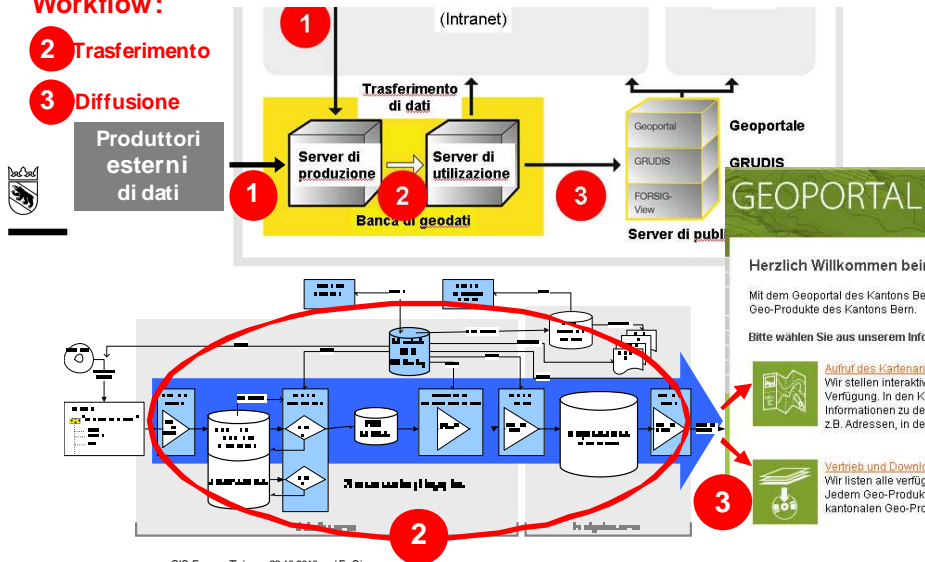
Workflow:

2 Trasferimento

3 Diffusione

1

(Intranet)

Trasferimento di dati

Produttori esterni di dati

1

Server di produzione

2

Server di utilizzazione

Banca di geodati

3

Geoportal

GRUDIS

FORSIG-View

Geoportale

GRUDIS

Server di publ

GEOPORTAL

Herzlich Willkommen bei

Mit dem Geoportal des Kantons Be Geo-Produkte des Kantons Bern.

Bitte wählen Sie aus unserem Info

Aufruf des Kartenan
Wir stellen interaktiv Verfügung. In den K Informationen zu de z.B. Adressen, in de

Vertrieb und Downlo
Wir listen alle verfüg Jedem Geo-Produk kantonalen Geo-Pro

3

2

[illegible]